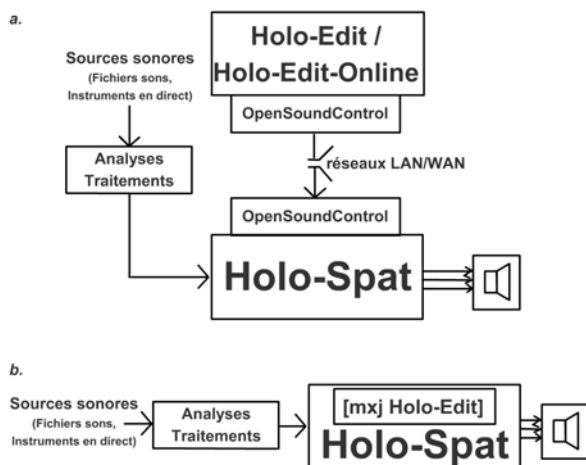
a.

Holo-Edit / Holo-Edit-Online

OpenSoundControl

Sources sonores (Fichiers sons, Instruments en direct)

Analyses Traitements

réseaux LAN/WAN

OpenSoundControl

Holo-Spat

b.

Sources sonores (Fichiers sons, Instruments en direct)

Analyses Traitements

[mxj Holo-Edit]

Holo-Spat